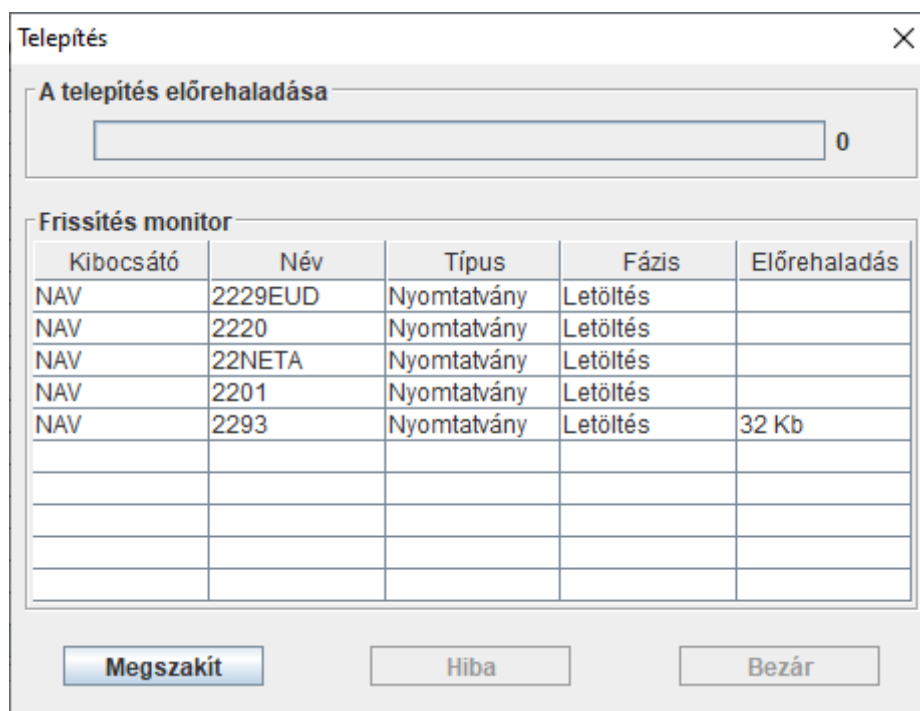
Telepítés

A telepítés előrehaladása

0

Frissítés monitor

| Kibocsátó | Név | Típus | Fázis | Előrehaladás |
|---|---|---|---|---|
| NAV | 2229EUD | Nyomtatvány | Letöltés | |
| NAV | 2220 | Nyomtatvány | Letöltés | |
| NAV | 22NETA | Nyomtatvány | Letöltés | |
| NAV | 2201 | Nyomtatvány | Letöltés | |
| NAV | 2293 | Nyomtatvány | Letöltés | 32 Kb |
| | | | | |
| | | | | |
| | | | | |
| | | | | |
| | | | | |

Megszakít

Hiba

Bezár